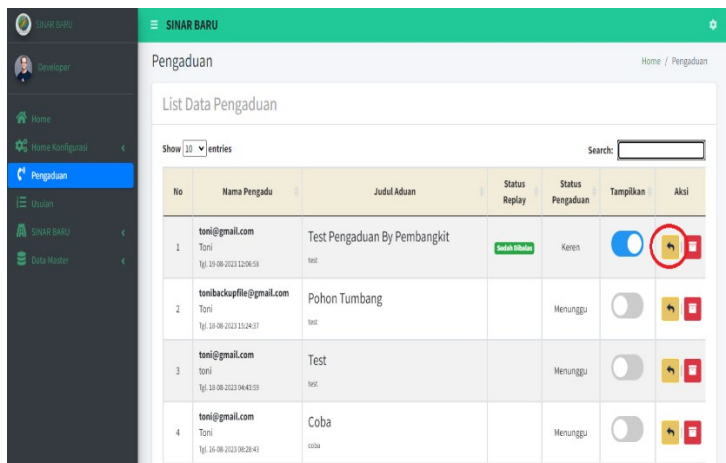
SINAR BARU

Developer

Home

Home Konfigurasi

Pengaduan

Usulan

SINAR BARU

Data Master

SINAR BARU

Pengaduan

Home / Pengaduan

List Data Pengaduan

Show 10 entries

Search:

| No | Nama Pengadu | Judul Aduan | Status Replay | Status Pengaduan | Tampilkan | Aksi |
|---|---|---|---|---|---|---|
| 1 | toni@gmail.com Toni Tgl. 19-08-2023 12:06:58 | Test Pengaduan By Pembangkit test | Sudah Dibalas | Keren | | |
| 2 | tonibackupfile@gmail.com Toni Tgl. 18-08-2023 15:24:37 | Pohon Tumbang test | | Menunggu | | |
| 3 | toni@gmail.com toni Tgl. 18-08-2023 04:43:59 | Test test | | Menunggu | | |
| 4 | toni@gmail.com Toni Tgl. 16-08-2023 08:28:43 | Coba coba | | Menunggu | | |